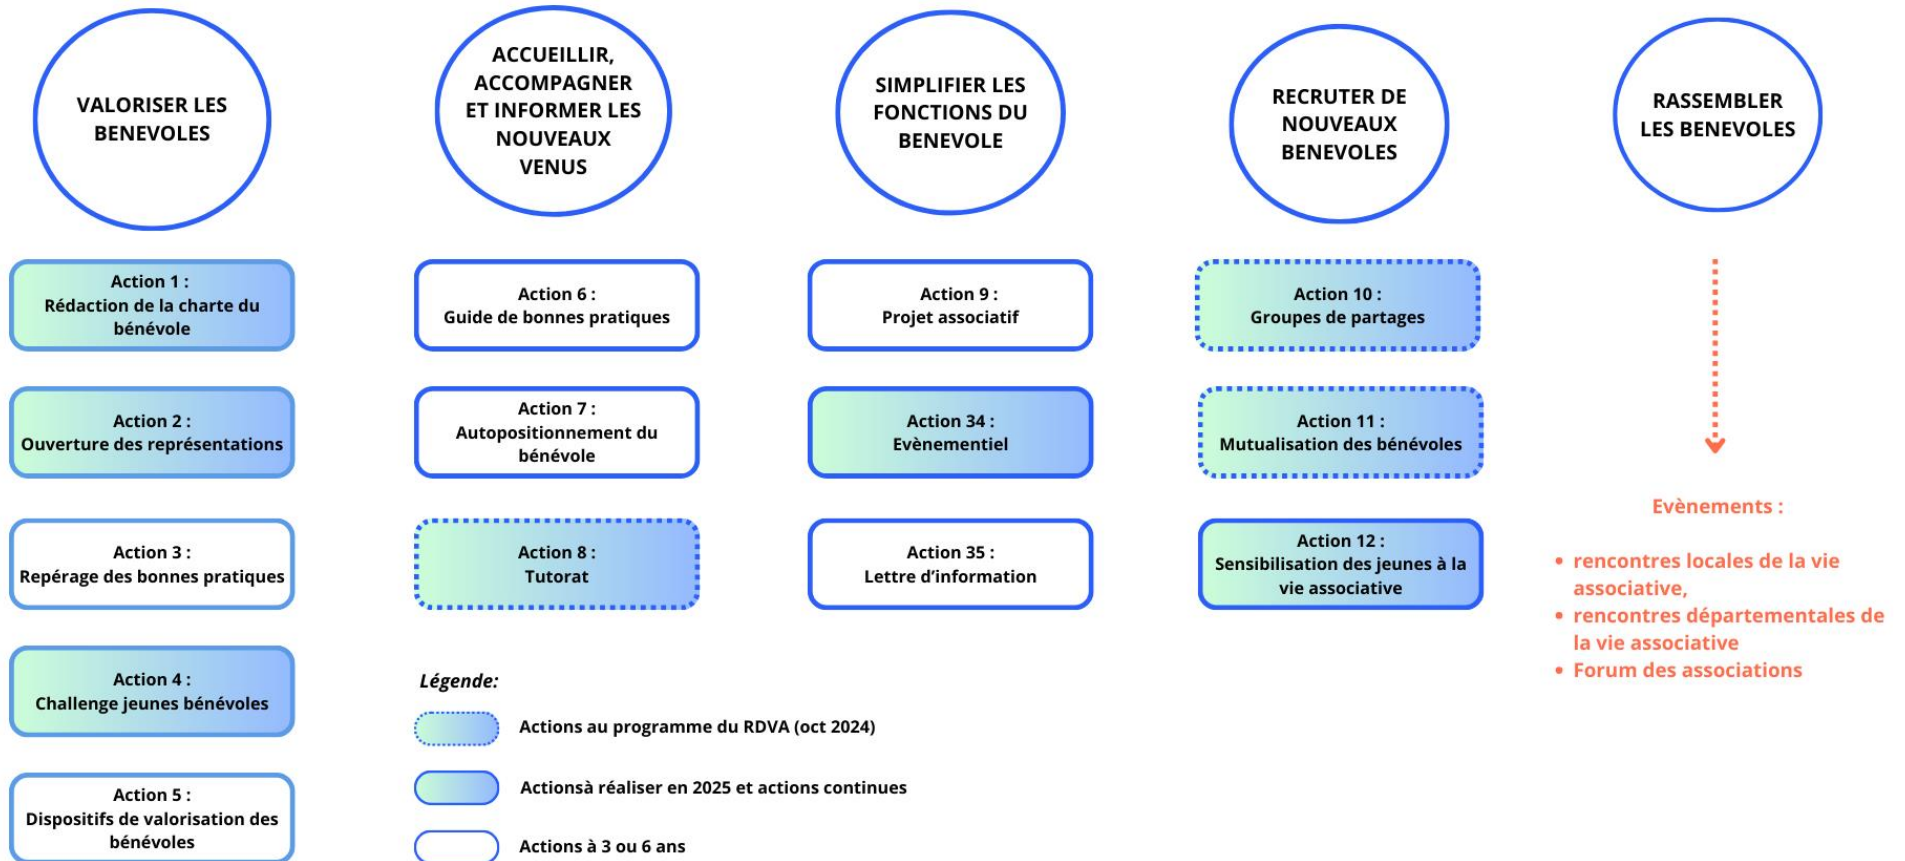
VALORISER LES BENEVOLES

Action 1 :
Rédaction de la charte du bénévole

Action 2 :
Ouverture des représentations

Action 3 :
Repérage des bonnes pratiques

Action 4 :
Challenge jeunes bénévoles

Action 5 :
Dispositifs de valorisation des bénévoles

ACCUEILLIR, ACCOMPAGNER ET INFORMER LES NOUVEAUX VENUS

Action 6 :
Guide de bonnes pratiques

Action 7 :
Autopositionnement du bénévole

Action 8 :
Tutorat

SIMPLIFIER LES FONCTIONS DU BENEVOLE

Action 9 :
Projet associatif

Action 34 :
Evènementiel

Action 35 :
Lettre d'information

RECRUTER DE NOUVEAUX BENEVOLES

Action 10 :
Groupes de partages

Action 11 :
Mutualisation des bénévoles

Action 12 :
Sensibilisation des jeunes à la vie associative

RASSEMBLER LES BENEVOLES

Evènements :

• rencontres locales de la vie associative,
• rencontres départementales de la vie associative
• Forum des associations

Légende:

Actions au programme du RDVA (oct 2024)

Actionsà réaliser en 2025 et actions continues

Actions à 3 ou 6 ans